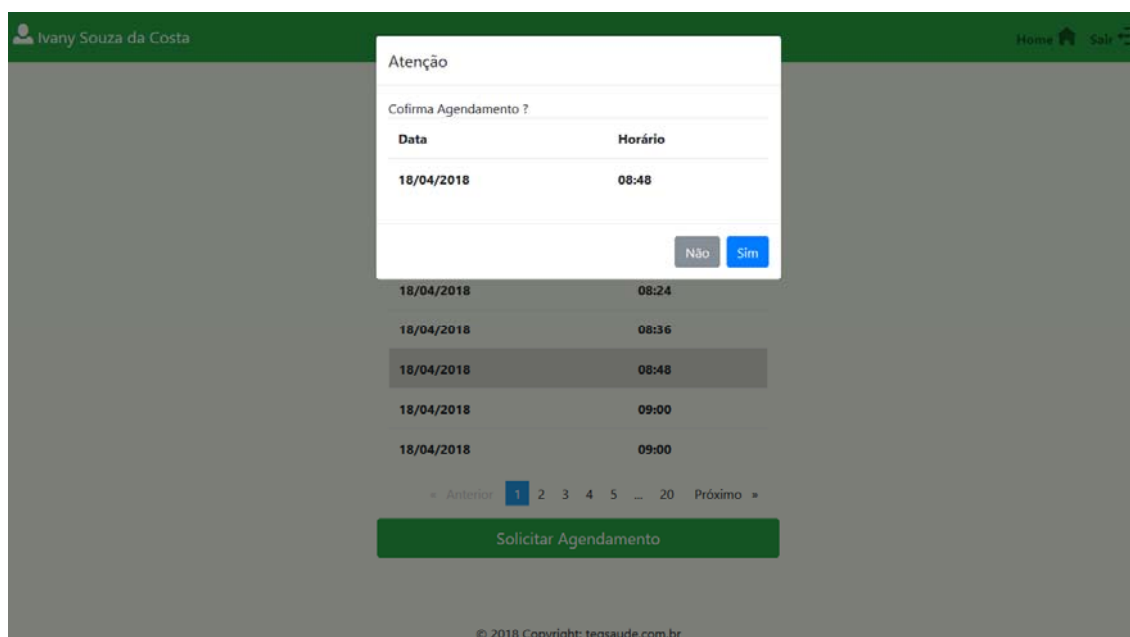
Ivany Souza da Costa

Home Sair

Atenção

Cofirma Agendamento ?

| Data | Horário |
|---|---|
| 18/04/2018 | 08:48 |

Não Sim

| 18/04/2018 | 08:24 |
|---|---|
| 18/04/2018 | 08:36 |
| 18/04/2018 | 08:48 |
| 18/04/2018 | 09:00 |
| 18/04/2018 | 09:00 |

« Anterior 1 2 3 4 5 ... 20 Próximo »

Solicitar Agendamento

© 2018 Copyright: tegsaude.com.br